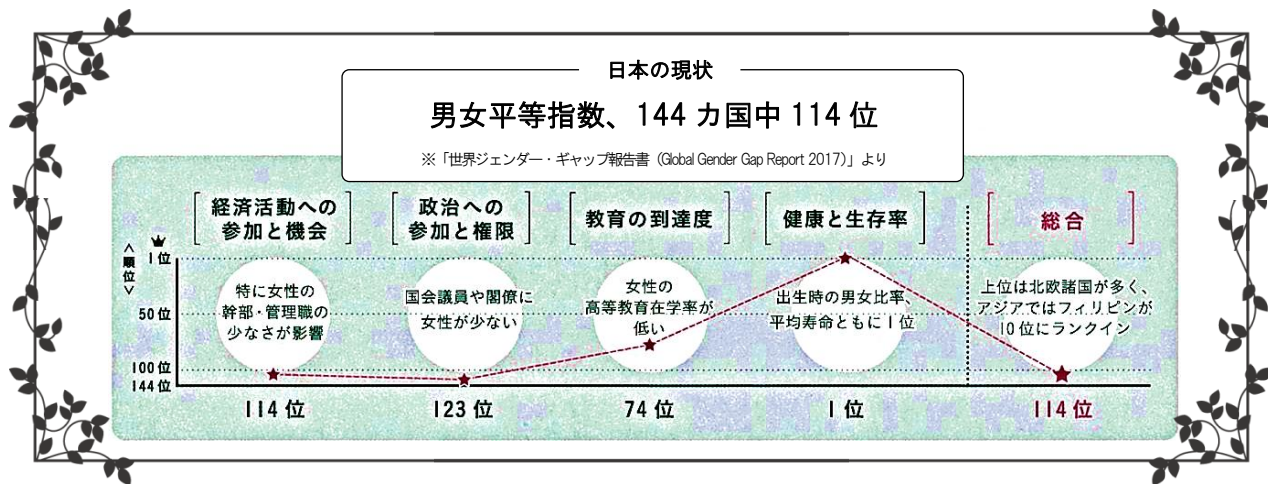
日本の現状

男女平等指数、144 カ国中 114 位

※「世界ジェンダー・ギャップ報告書（Global Gender Gap Report 2017）」より

［経済活動への参加と機会］

［政治への参加と権限］

［教育の到達度］

［健康と生存率］

［総合］

＜順位＞

1位

50位

100位

144位

特に女性の幹部・管理職の少なさが影響

国会議員や閣僚に女性が少ない

女性の高等教育在学率が低い

出生時の男女比率、平均寿命ともに1位

上位は北欧諸国が多く、アジアではフィリピンが10位にランクイン

114位

123位

74位

1位

114位